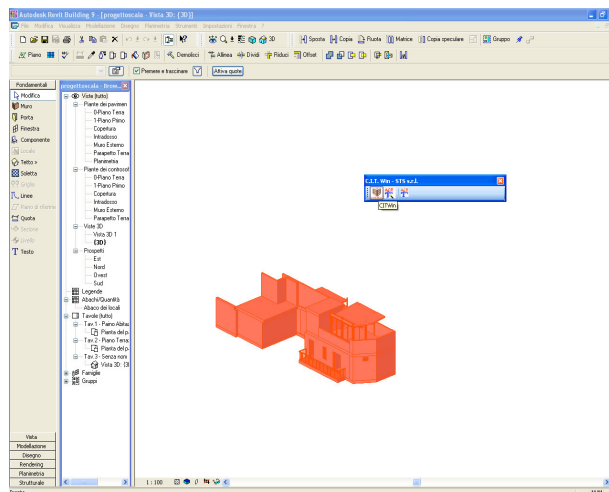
Autodesk Revit Building 9 - [progettoscala - Vista 3D: {3D}]

File Modifica Visualizza Modellazione Disegno Planimetria Strumenti Impostazioni Finestra ?

3D

Sposta Copia Ruota Matrice Copia speculare Gruppo

Piano Demolisci Allinea Dividi Riduci Offset

Premere e trascinare Attiva quote

Fondamentali
Modifica
Muro
Porta
Finestra
Componente
Locale
Tetto
Soletta
Griglia
Linee
Piano di riferim
Quota
Sezione
Livello
Testo

progettoscala - Brow...
Viste (tutto)
Piante dei pavimen
0-Piano Terra
1-Piano Primo
Copertura
Intradosso
Muro Esterno
Parapetto Terra
Planimetria
Piante dei controsof
0-Piano Terra
1-Piano Primo
Copertura
Intradosso
Muro Esterno
Parapetto Terra
Viste 3D
Vista 3D 1
{3D}
Prospetti
Est
Nord
Ovest
Sud
Legende
Abachi/Quantità
Abaco dei locali
Tavole (tutto)
Tav. 1 - Piano Abitaz
Pianta del p
Tav. 2 - Piano Terra
Pianta del p
Tav. 3 - Senza nom
Vista 3D: {3
Famiglie
Gruppi

C.I.T. Win - STS s.r.l.
CITWin

Vista
Modellazione
Disegno
Rendering
Planimetria
Strutturale

1 : 100